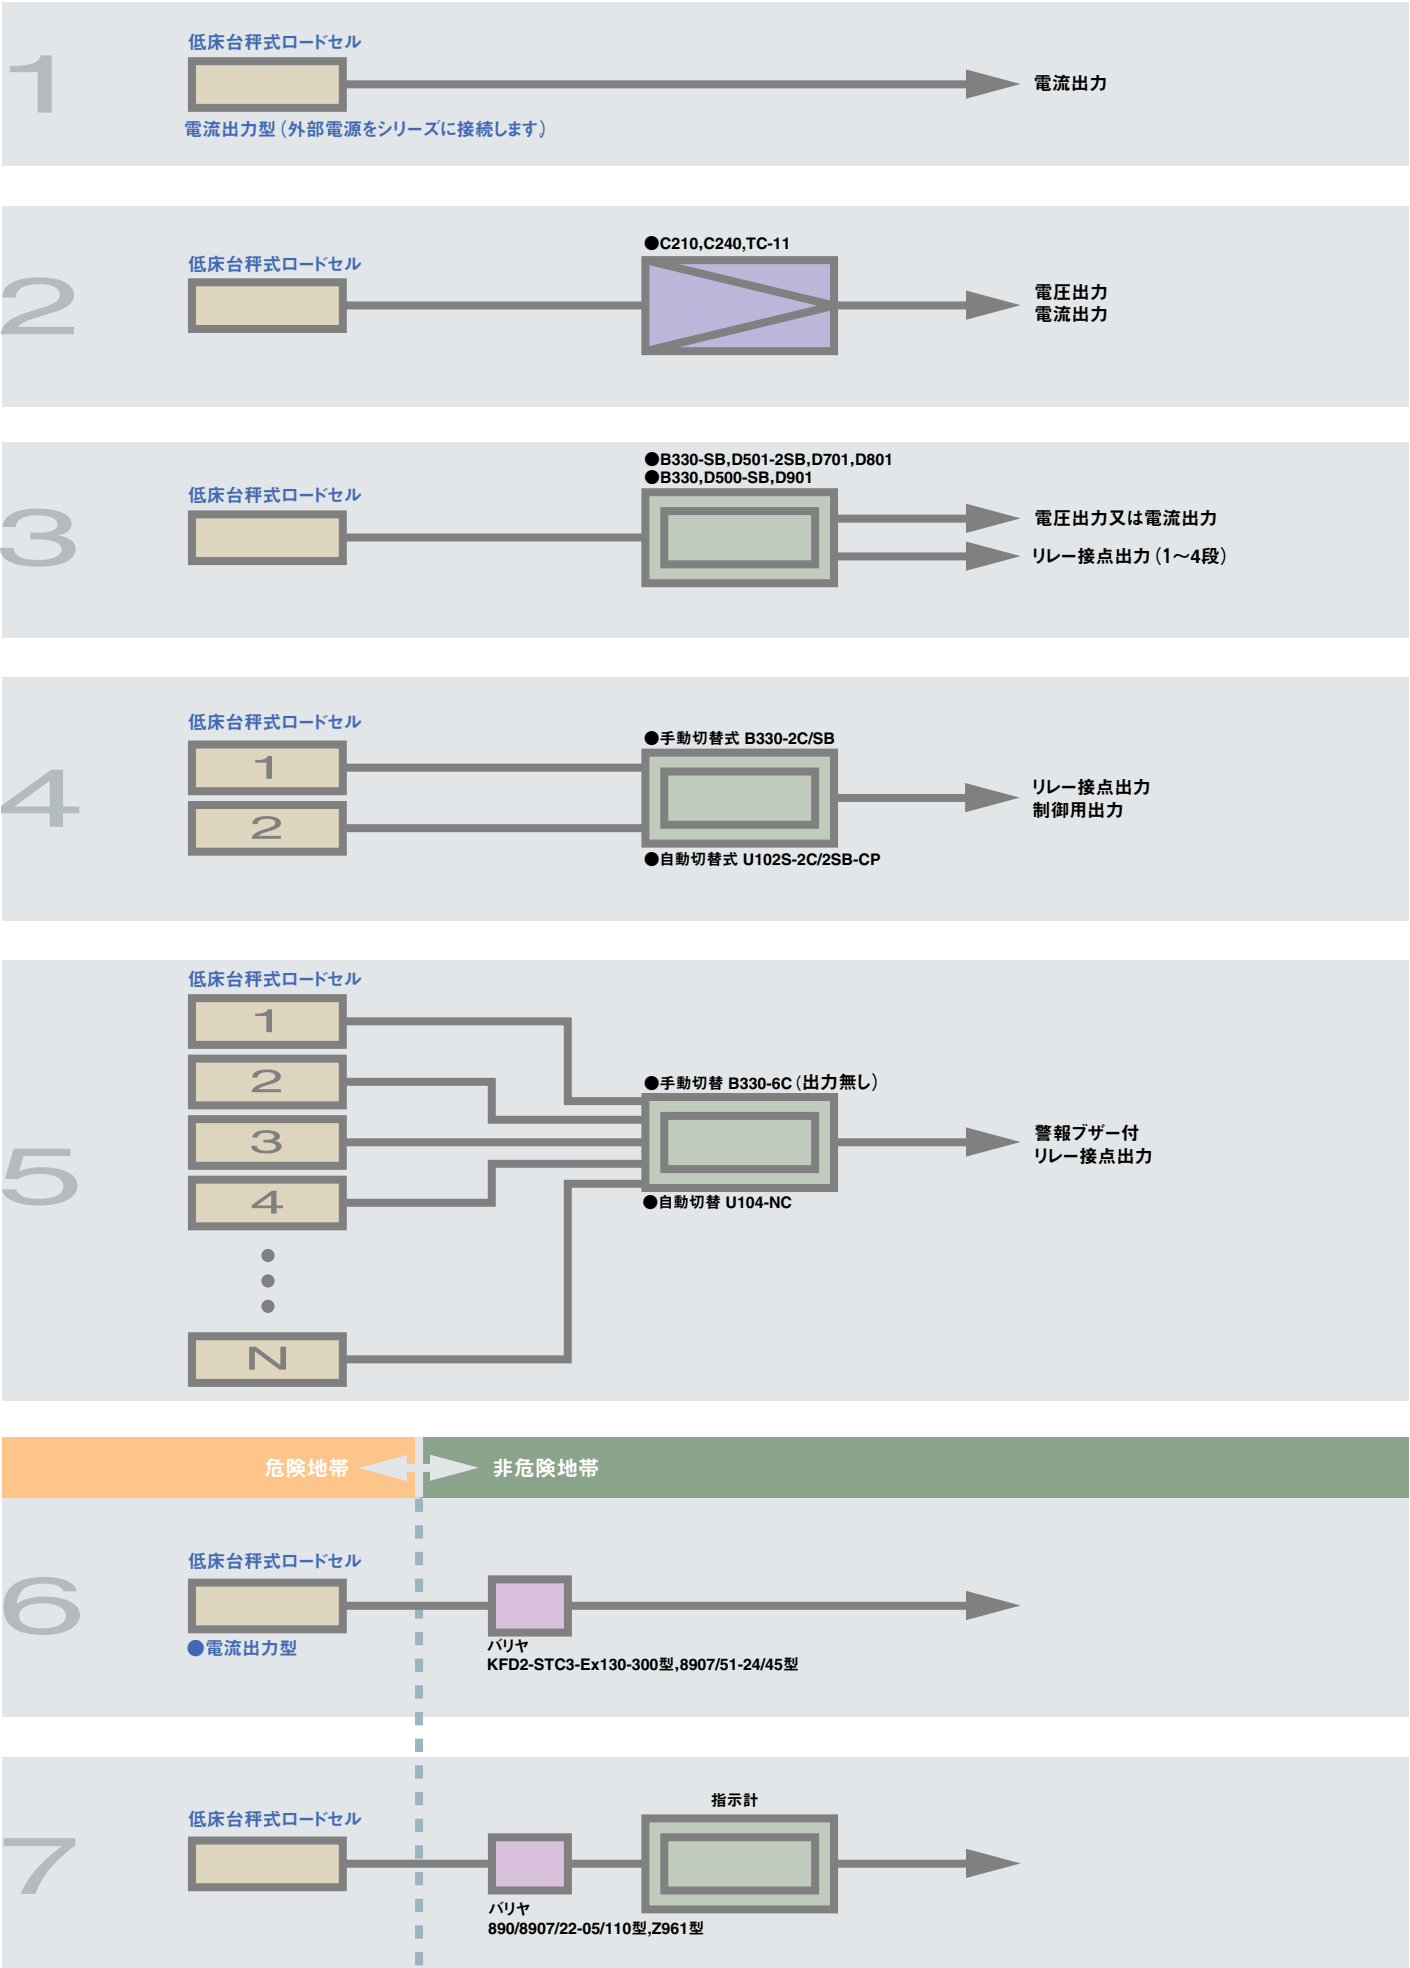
1

低床台秤式ロードセル

電流出力型（外部電源をシリーズに接続します）

電流出力

2

低床台秤式ロードセル

●C210,C240,TC-11

電圧出力
電流出力

3

低床台秤式ロードセル

●B330-SB,D501-2SB,D701,D801
●B330,D500-SB,D901

電圧出力又は電流出力
リレー接点出力（1〜4段）

4

低床台秤式ロードセル

1
2

●手動切替式 B330-2C/SB
●自動切替式 U102S-2C/2SB-CP

リレー接点出力
制御用出力

5

低床台秤式ロードセル

1
2
3
4
N

●手動切替 B330-6C（出力無し）
●自動切替 U104-NC

警報ブザー付
リレー接点出力

危険地帯
非危険地帯

6

低床台秤式ロードセル

●電流出力型

バリヤ
KFD2-STC3-Ex130-300型,8907/51-24/45型

7

低床台秤式ロードセル

指示計

バリヤ
890/8907/22-05/110型,Z961型